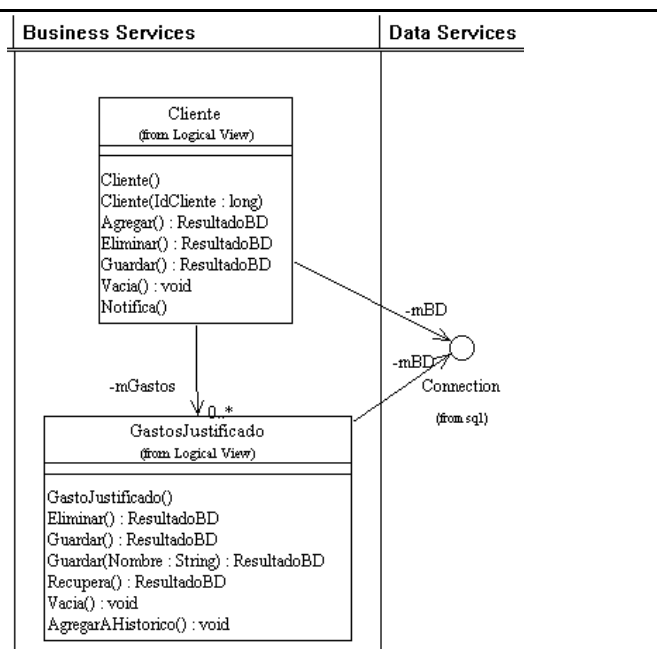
Business Services

Data Services

Cliente
(from Logical View)

Cliente()
Cliente(IdCliente : long)
Agregar() : ResultadoBD
Eliminar() : ResultadoBD
Guardar() : ResultadoBD
Vacia() : void
Notifica()

-mBD

-mBD

Connection
(from sql)

-mGastos

0..*

GastosJustificado
(from Logical View)

GastoJustificado()
Eliminar() : ResultadoBD
Guardar() : ResultadoBD
Guardar(Nombre : String) : ResultadoBD
Recupera() : ResultadoBD
Vacia() : void
AgregarAHistorico() : void